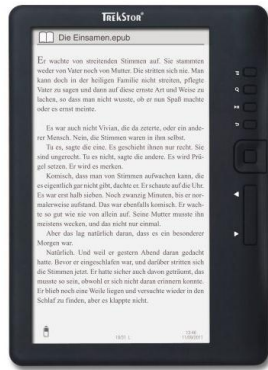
TREKSTOR

Die Einsamen.epub

Er wachte von streitenden Stimmen auf. Sie stammten weder von Vater noch von Mutter. Die stritten sich nie. Man kann doch in der heiligen Familie nicht streiten, pflegte Vater zu sagen und dann auf diese ernste Art und Weise zu lachen, so dass man nicht wusste, ob er nun Spaß machte oder es ernst meinte.

Es war auch nicht Vivian, die da zeterte, oder ein anderer Mensch. Nein, die Stimmen waren in ihm selbst.

Tu es, sagte die eine. Es geschieht ihnen nur recht. Sie sind ungerecht. Tu es nicht, sagte die andere. Es wird Prügel setzen. Er wird es merken.

Komisch, dass man von Stimmen aufwachen kann, die es eigentlich gar nicht gibt, dachte er. Er schaute auf die Uhr. Es war erst halb sieben. Noch zwanzig Minuten, bis er normalerweise aufstand. Das war ebenfalls komisch. Er wachte so gut wie nie von allein auf. Seine Mutter musste ihn meistens wecken, und das nicht nur einmal.

Aber das lag natürlich daran, dass es ein besonderer Morgen war.

Natürlich. Und weil er gestern Abend daran gedacht hatte. Bevor er eingeschlafen war, und darüber stritten sich die Stimmen jetzt. Er hatte sicher auch davon geträumt, das musste so sein, obwohl er sich nicht daran erinnern konnte. Er blieb noch eine Weile liegen und versuchte wieder in den Schlaf zu finden, aber es klappte nicht.

18/21

13:46
11/02/2011